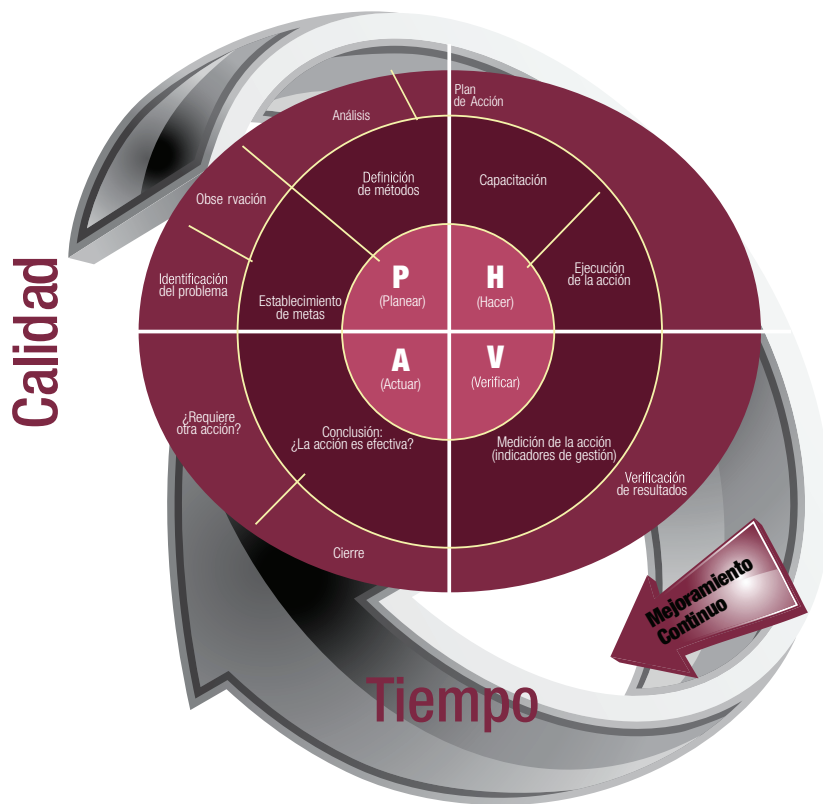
Calidad

Análisis

Plan de Acción

Obse rvación

Definición de métodos

Capacitación

Identificación del problema

Establecimiento de metas

P
(Planear)

H
(Hacer)

Ejecución de la acción

A
(Actuar)

V
(Verificar)

¿Requiere otra acción?

Conclusión: ¿La acción es efectiva?

Medición de la acción (indicadores de gestión)

Verificación de resultados

Cierre

Mejoramiento Continuo

Tiempo